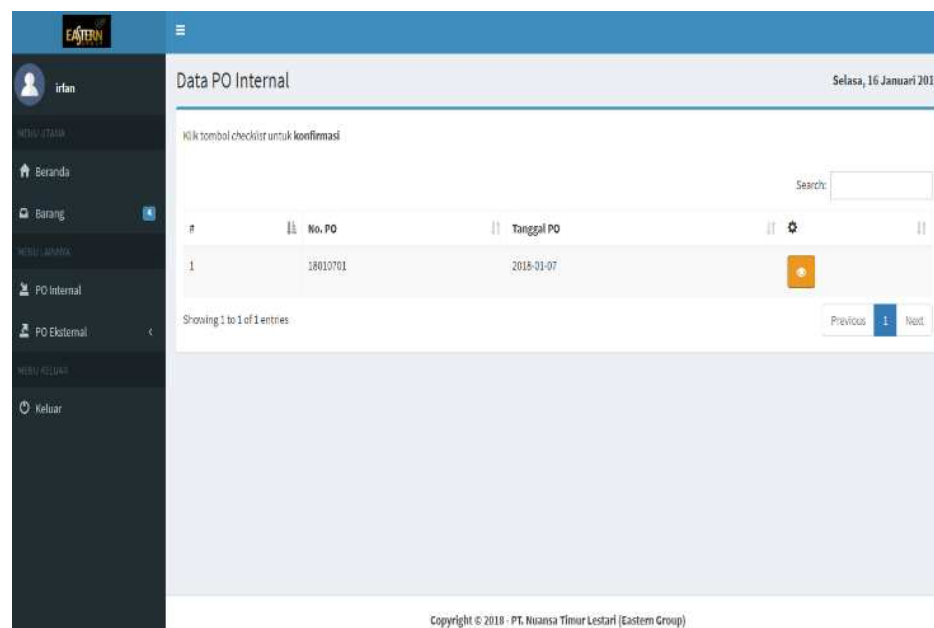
EASTERN

irfan

MENU UTAMA

Beranda

Barang

MENU LAINNYA

PO Internal

PO Eksternal

MENU KELUAR

Keluar

Data PO Internal

Selasa, 16 Januari 201

Klik tombol checklist untuk konfirmasi

Search:

| # | No. PO | Tanggal PO | |
|---|---|---|---|
| 1 | 18010701 | 2018-01-07 | |

Showing 1 to 1 of 1 entries

Previous 1 Next

Copyright © 2018 · PT. Nuansa Timur Lestari (Eastern Group)